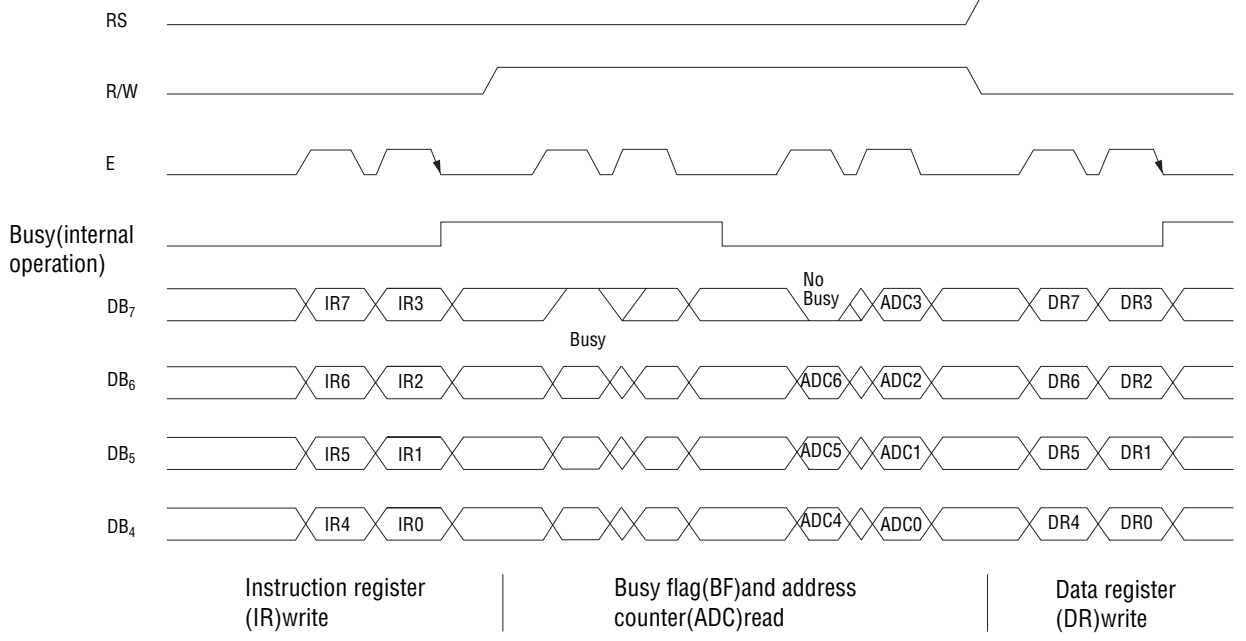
RS

R/W

E

Busy(internal operation)

$DB_7$ IR7 IR3 No Busy ADC3 DR7 DR3

Busy

$DB_6$ IR6 IR2 ADC6 ADC2 DR6 DR2

$DB_5$ IR5 IR1 ADC5 ADC1 DR5 DR1

$DB_4$ IR4 IR0 ADC4 ADC0 DR4 DR0

Instruction register (IR)write

Busy flag(BF)and address counter(ADC)read

Data register (DR)write